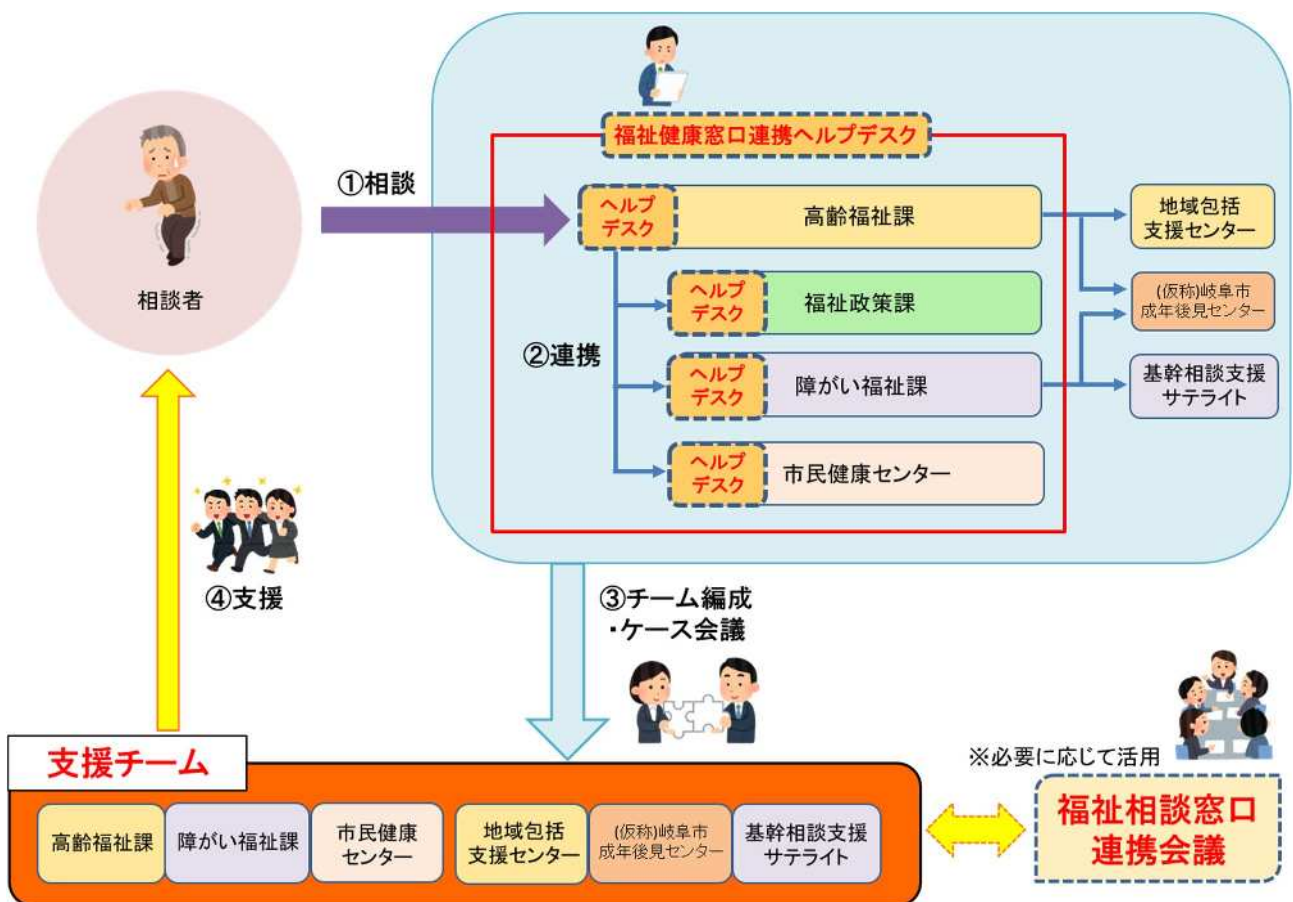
相談者

①相談

福祉健康窓口連携ヘルプデスク

ヘルプデスク 高齢福祉課

ヘルプデスク 福祉政策課

②連携

ヘルプデスク 障がい福祉課

ヘルプデスク 市民健康センター

地域包括支援センター

(仮称)岐阜市成年後見センター

基幹相談支援サテライト

④支援

③チーム編成・ケース会議

支援チーム

高齢福祉課

障がい福祉課

市民健康センター

地域包括支援センター

(仮称)岐阜市成年後見センター

基幹相談支援サテライト

※必要に応じて活用

福祉相談窓口連携会議